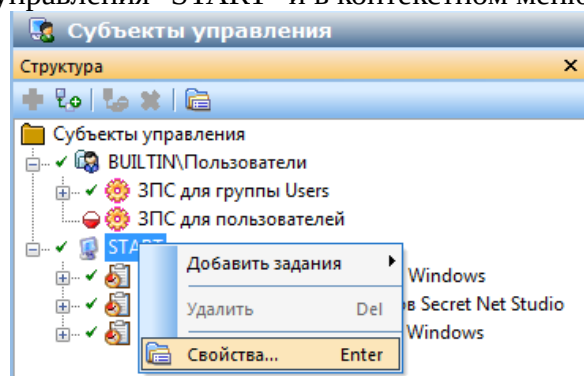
управления "START" и в контекстном меню

Субъекты управления

Структура ×

Субъекты управления
BUILTIN\Пользователи
ЗПС для группы Users
ЗПС для пользователей
START
Windows
в Secret Net Studio
Windows

Добавить задания
Удалить Del
Свойства... Enter